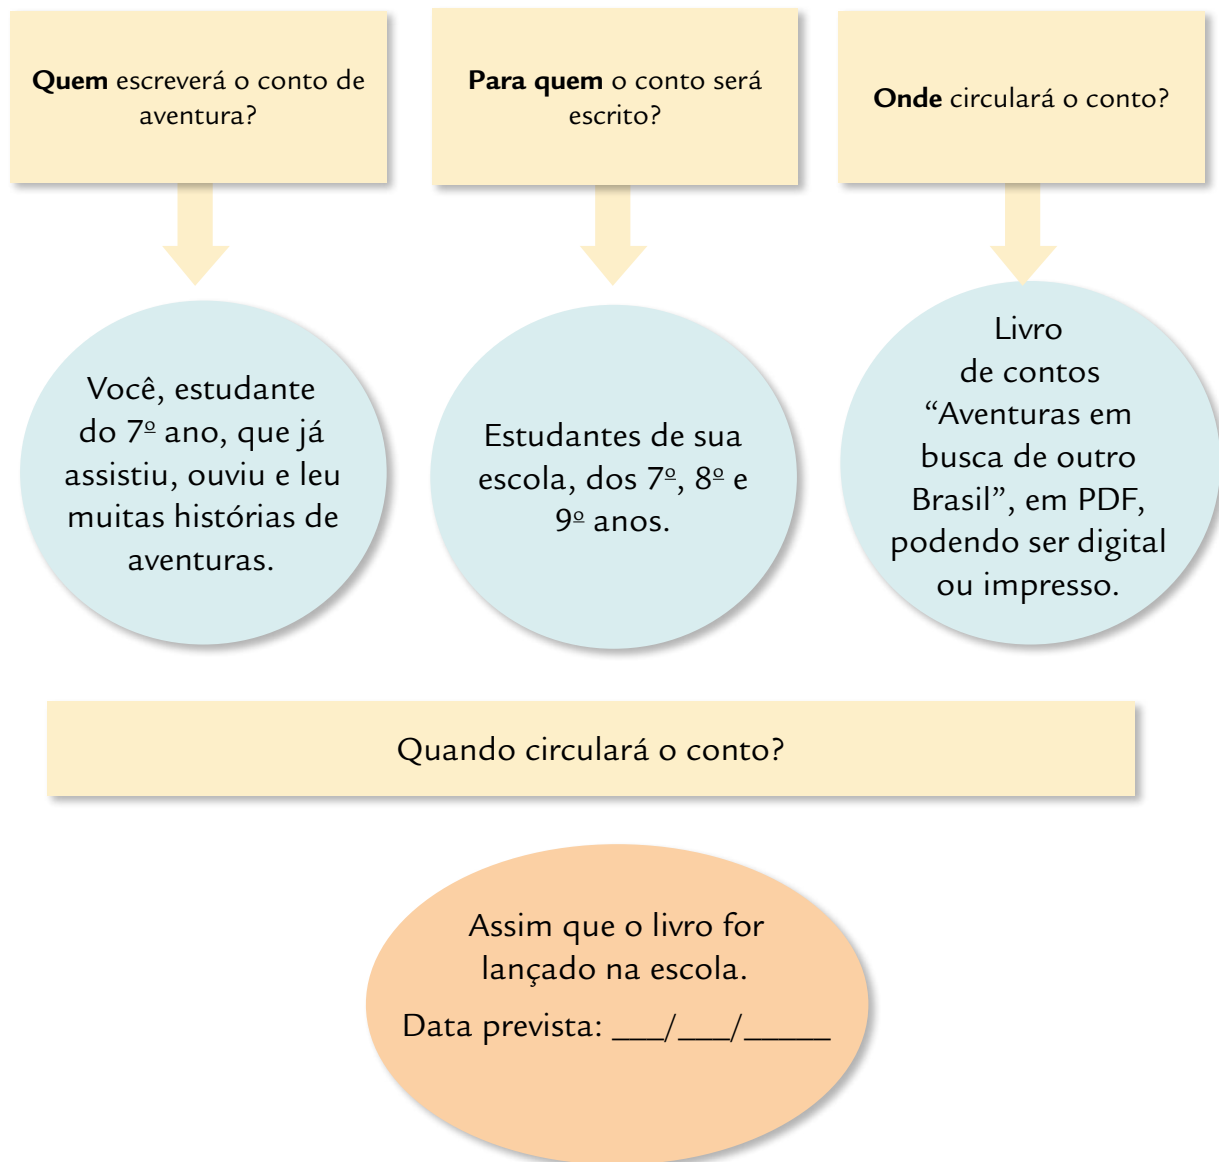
**Quem** escreverá o conto de aventura?

Você, estudante do 7º ano, que já assistiu, ouviu e leu muitas histórias de aventuras.

**Para quem** o conto será escrito?

Estudantes de sua escola, dos 7º, 8º e 9º anos.

**Onde** circulará o conto?

Livro de contos "Aventuras em busca de outro Brasil", em PDF, podendo ser digital ou impresso.

Quando circulará o conto?

Assim que o livro for lançado na escola.

Data prevista: ___/___/_____